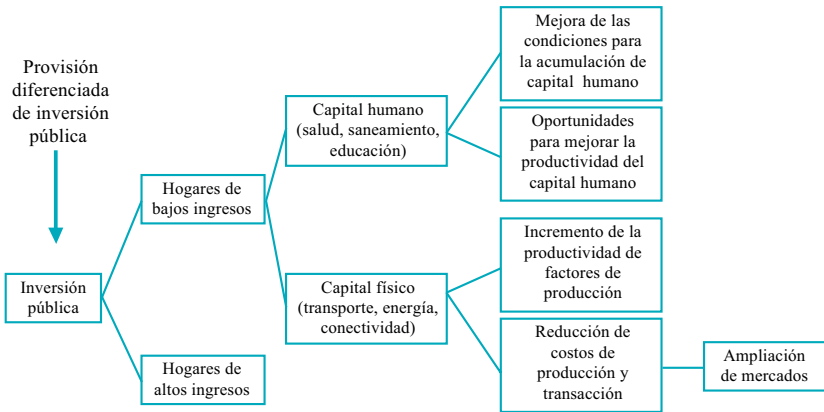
Provisión diferenciada de inversión pública

Inversión pública

Hogares de bajos ingresos

Hogares de altos ingresos

Capital humano (salud, saneamiento, educación)

Capital físico (transporte, energía, conectividad)

Mejora de las condiciones para la acumulación de capital humano

Oportunidades para mejorar la productividad del capital humano

Incremento de la productividad de factores de producción

Reducción de costos de producción y transacción

Ampliación de mercados